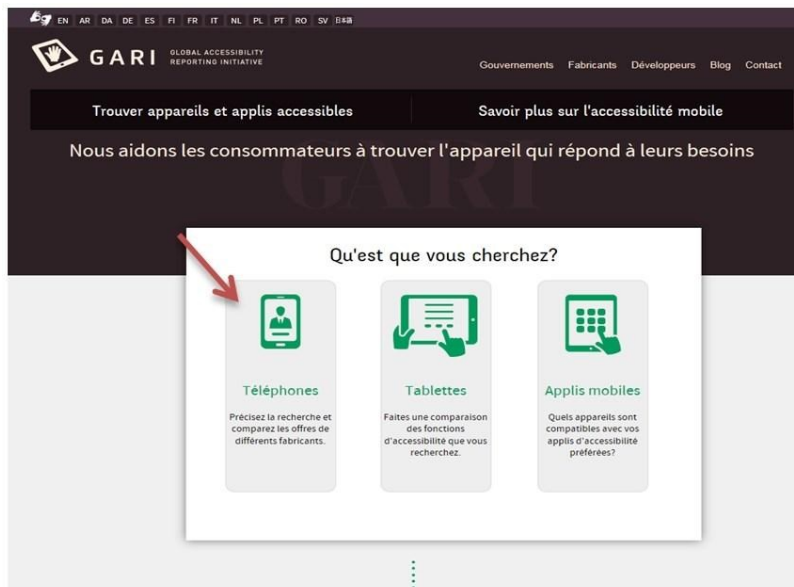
EN AR DA DE ES FI FR IT NL PL PT RO SV 日本語

GARI GLOBAL ACCESSIBILITY REPORTING INITIATIVE

Gouvernements Fabricants Développeurs Blog Contact

Trouver appareils et applis accessibles

Savoir plus sur l'accessibilité mobile

Nous aidons les consommateurs à trouver l'appareil qui répond à leurs besoins

GARI

Qu'est que vous cherchez?

Téléphones

Précisez la recherche et comparez les offres de différents fabricants.

Tablettes

Faites une comparaison des fonctions d'accessibilité que vous recherchez.

Applis mobiles

Quels appareils sont compatibles avec vos applis d'accessibilité préferées?